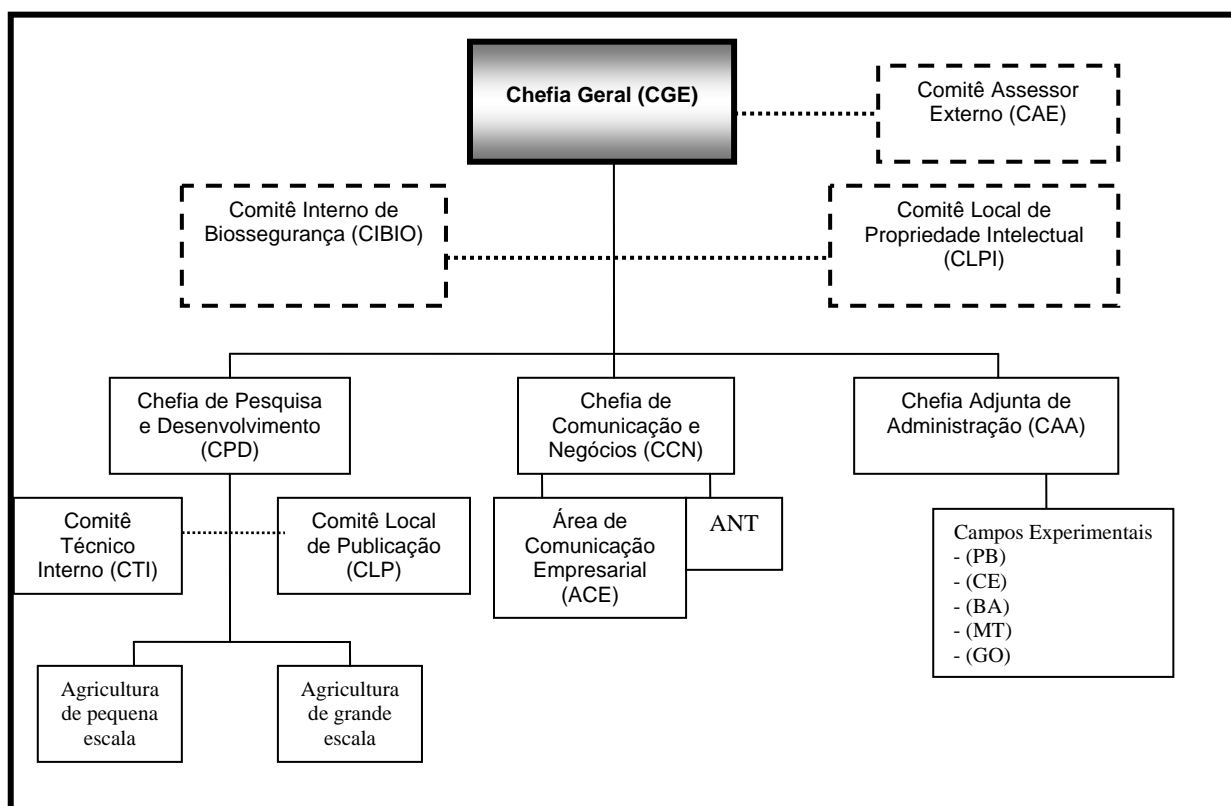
Chefia Geral (CGE)

Comitê Assessor Externo (CAE)

Comitê Interno de Biossegurança (CIBIO)

Comitê Local de Propriedade Intelectual (CLPI)

Chefia de Pesquisa e Desenvolvimento (CPD)

Chefia de Comunicação e Negócios (CCN)

Chefia Adjunta de Administração (CAA)

Comitê Técnico Interno (CTI)

Comitê Local de Publicação (CLP)

Área de Comunicação Empresarial (ACE)

ANT

Campos Experimentais
- (PB)
- (CE)
- (BA)
- (MT)
- (GO)

Agricultura de pequena escala

Agricultura de grande escala